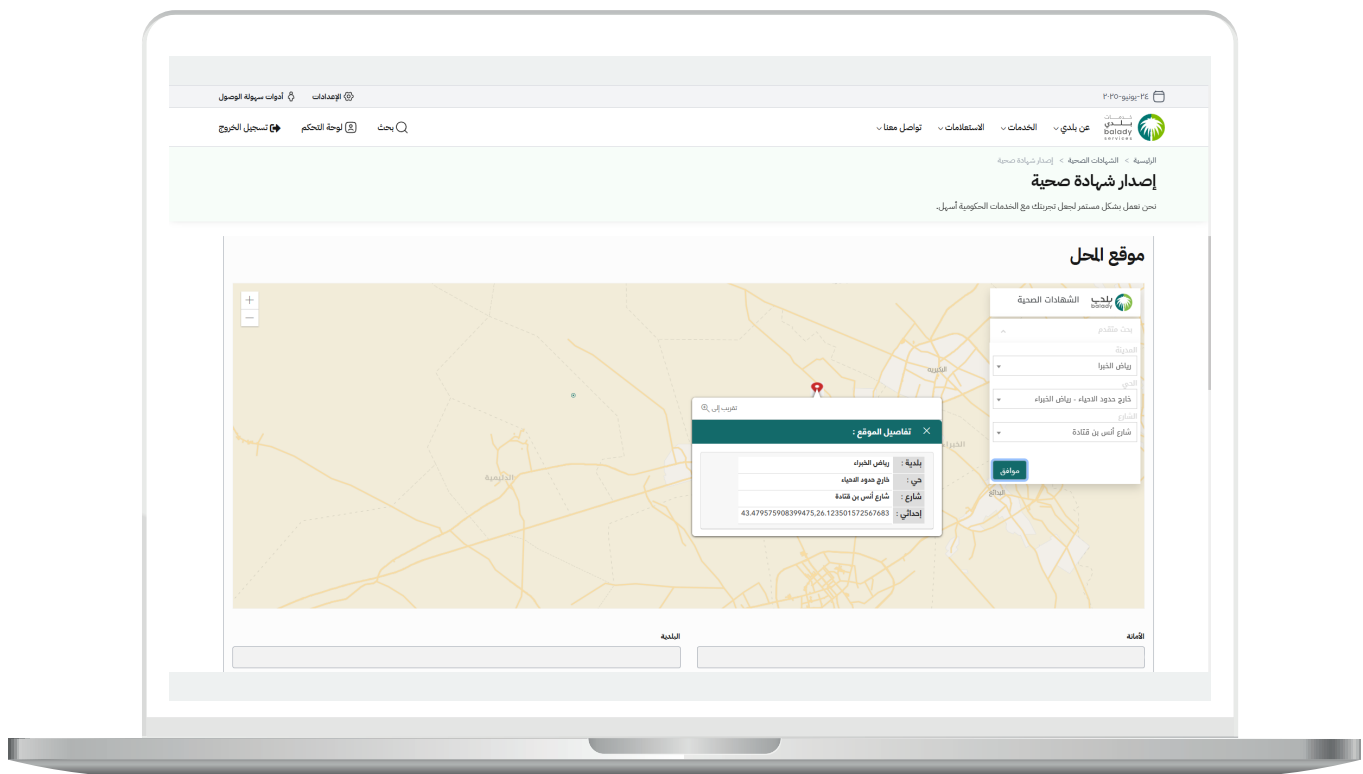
٢٤-يونيو-٢٠٢٥

الإعدادات
أدوات سهولة الوصول

baladY services

عن بلدي
الخدمات
الاستعلامات
تواصل معنا

بحث
لوحة التحكم
تسجيل الخروج

الرئيسية > الشهادات الصحية > إصدار شهادة صحية

إصدار شهادة صحية

نحن نعمل بشكل مستمر لجعل تجربتك مع الخدمات الحكومية أسهل.

موقع المحل

بلدي baladY
الشهادات الصحية

بحث متقدم

المدينة
رياض الخبرا

الحي
خارج حدود الاحياء - رياض الخبراء

الشارع
شارع أنس بن قتادة

موافق

+
—

تقرب إلى

تفاصيل الموقع :

| بلدية : | رياض الخبراء |
|---|---|
| حي : | خارج حدود الاحياء |
| شارع : | شارع أنس بن قتادة |
| إحداثي : | 43.479575908399475,26.123501572567683 |

الخبراء
الذيبية
البدائع

الأمانة
البلدية